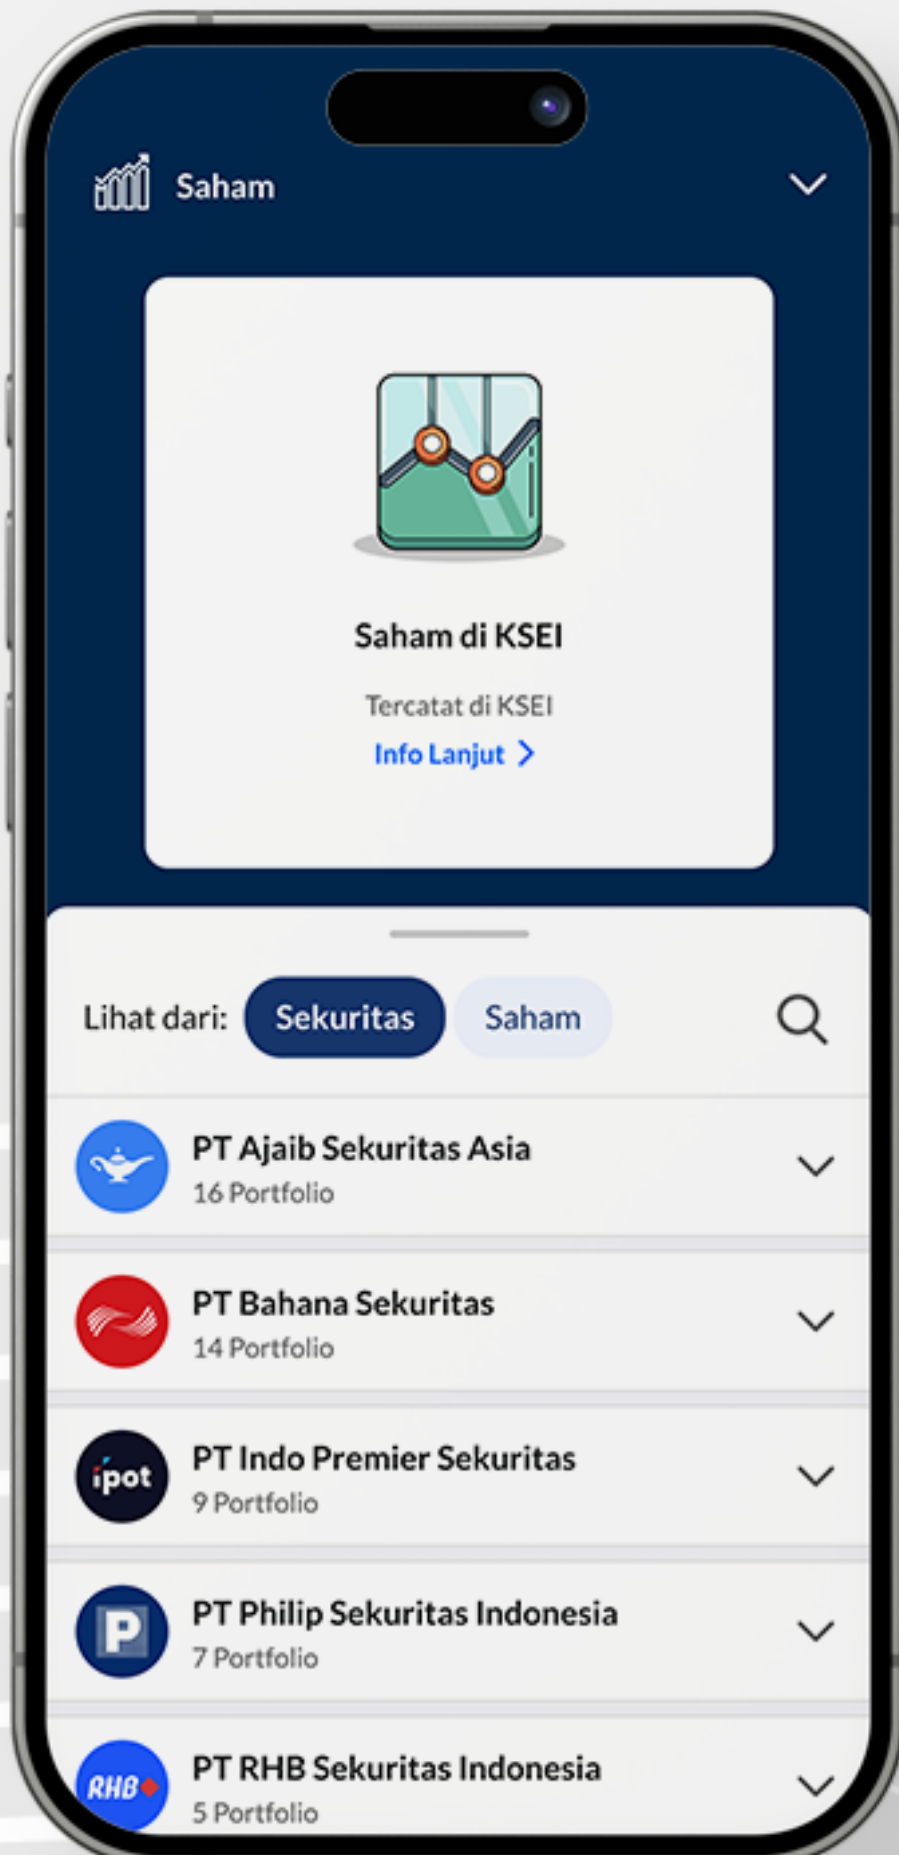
Saham

Saham di KSEI

Tercatat di KSEI

Info Lanjut >

Lihat dari: Sekuritas Saham

PT Ajaib Sekuritas Asia
16 Portfolio

PT Bahana Sekuritas
14 Portfolio

ipot
PT Indo Premier Sekuritas
9 Portfolio

P
PT Philip Sekuritas Indonesia
7 Portfolio

RHB
PT RHB Sekuritas Indonesia
5 Portfolio